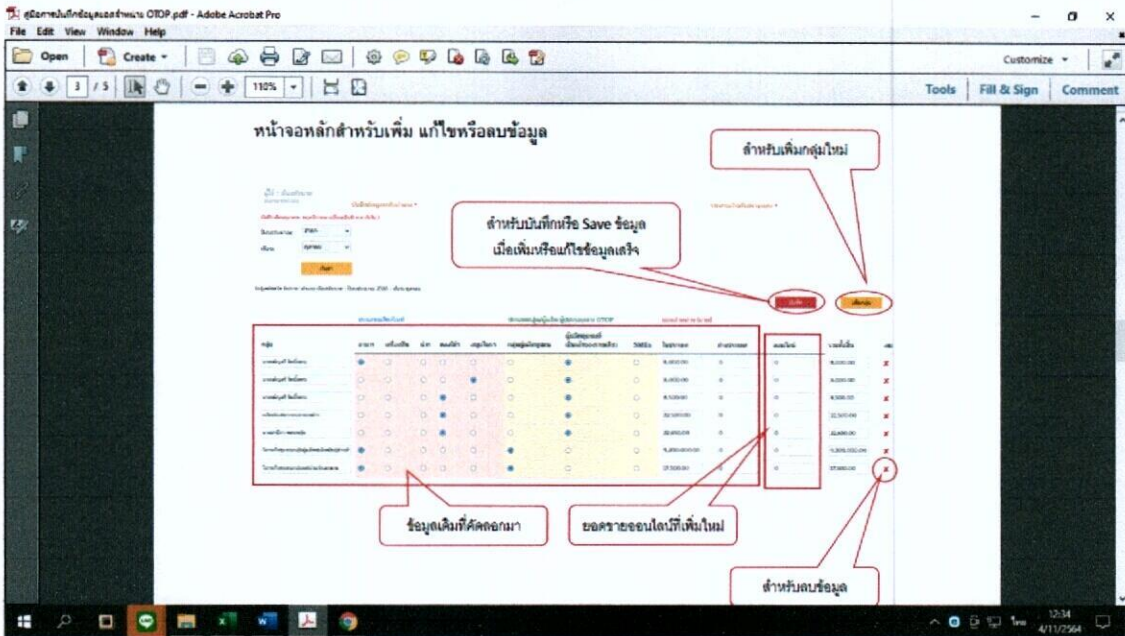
คู่มือการบันทึกข้อมูลยอดจำหน่าย OTOP.pdf - Adobe Acrobat Pro
File Edit View Window Help
Open Create
Customize
3 / 5 110%
Tools Fill & Sign Comment

หน้าจอหลักสำหรับเพิ่ม แก้ไขหรือลบข้อมูล

สำหรับเพิ่มกลุ่มใหม่

สำหรับบันทึกหรือ Save ข้อมูล เมื่อเพิ่มหรือแก้ไขข้อมูลเสร็จ

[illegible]

ข้อมูลเดิมที่คัดลอกมา

ยอดรายออนไลน์ที่เพิ่มใหม่

สำหรับลบข้อมูล

ไทย 12:34 4/11/2564